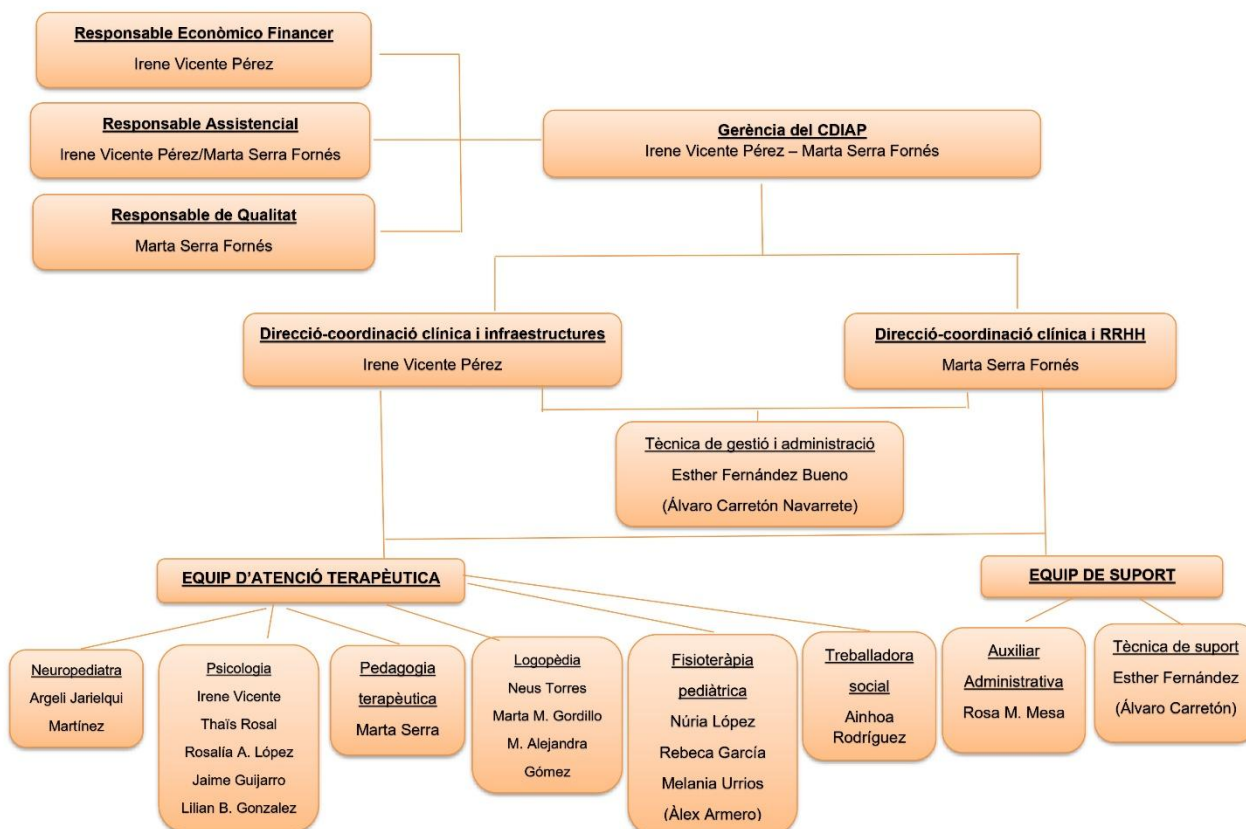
Responsable Econòmico Financer
Irene Vicente Pérez

Responsable Assistencial
Irene Vicente Pérez/Marta Serra Fornés

Responsable de Qualitat
Marta Serra Fornés

Gerència del CDIAP
Irene Vicente Pérez – Marta Serra Fornés

Direcció-coordinació clínica i infraestructures
Irene Vicente Pérez

Direcció-coordinació clínica i RRHH
Marta Serra Fornés

Tècnica de gestió i administració
Esther Fernández Bueno
(Álvaro Carretón Navarrete)

EQUIP D'ATENCIÓ TERAPÈUTICA

EQUIP DE SUPORT

Neuropediatra
Argeli Jarielqui Martínez

Psicologia
Irene Vicente
Thaïs Rosal
Rosalía A. López
Jaime Guijarro
Lilian B. Gonzalez

Pedagogia terapèutica
Marta Serra

Logopèdia
Neus Torres
Marta M. Gordillo
M. Alejandra Gómez

Fisioteràpia pediàtrica
Núria López
Rebeca García
Melania Urrios
(Àlex Armero)

Treballadora social
Ainhoa Rodríguez

Auxiliar Administrativa
Rosa M. Mesa

Tècnica de suport
Esther Fernández
(Álvaro Carretón)